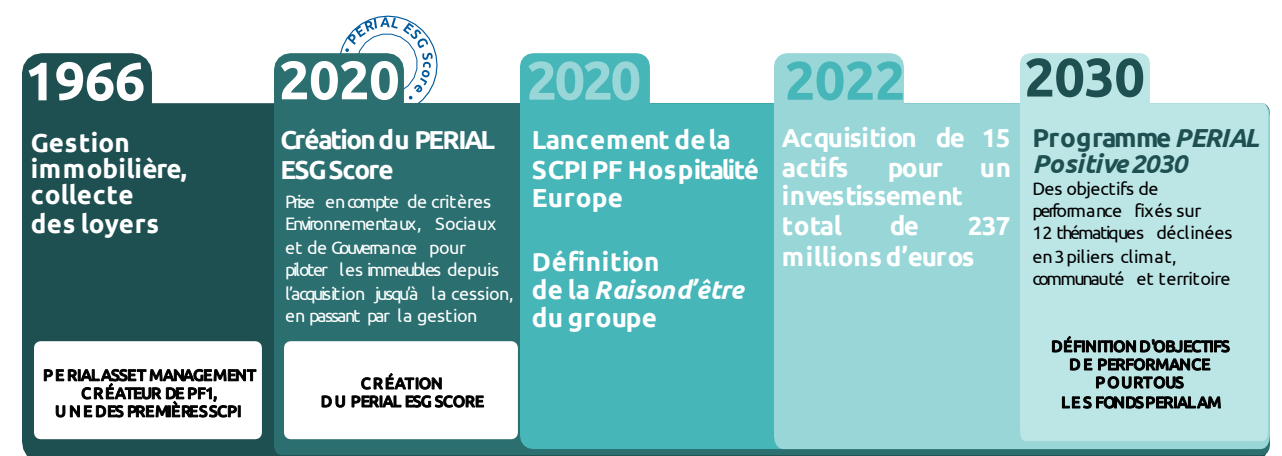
1966

Gestion immobilière, collecte des loyers

PERIAL ASSET MANAGEMENT CRÉATEUR DE PF1, UNE DES PREMIÈRES SCPI

PERIAL ESG Score

2020

Création du PERIAL ESG Score

Prise en compte de critères Environnementaux, Sociaux et de Gouvernance pour piloter les immeubles depuis l'acquisition jusqu'à la cession, en passant par la gestion

CRÉATION DU PERIAL ESG SCORE

2020

Lancement de la SCPI PF Hospitalité Europe

Définition de la *Raison d'être* du groupe

2022

Acquisition de 15 actifs pour un investissement total de 237 millions d'euros

2030

Programme *PERIAL Positive 2030*

Des objectifs de performance fixés sur 12 thématiques déclinées en 3 piliers climat, communauté et territoire

DÉFINITION D'OBJECTIFS DE PERFORMANCE POUR TOUS LES FONDS PERIAL AM